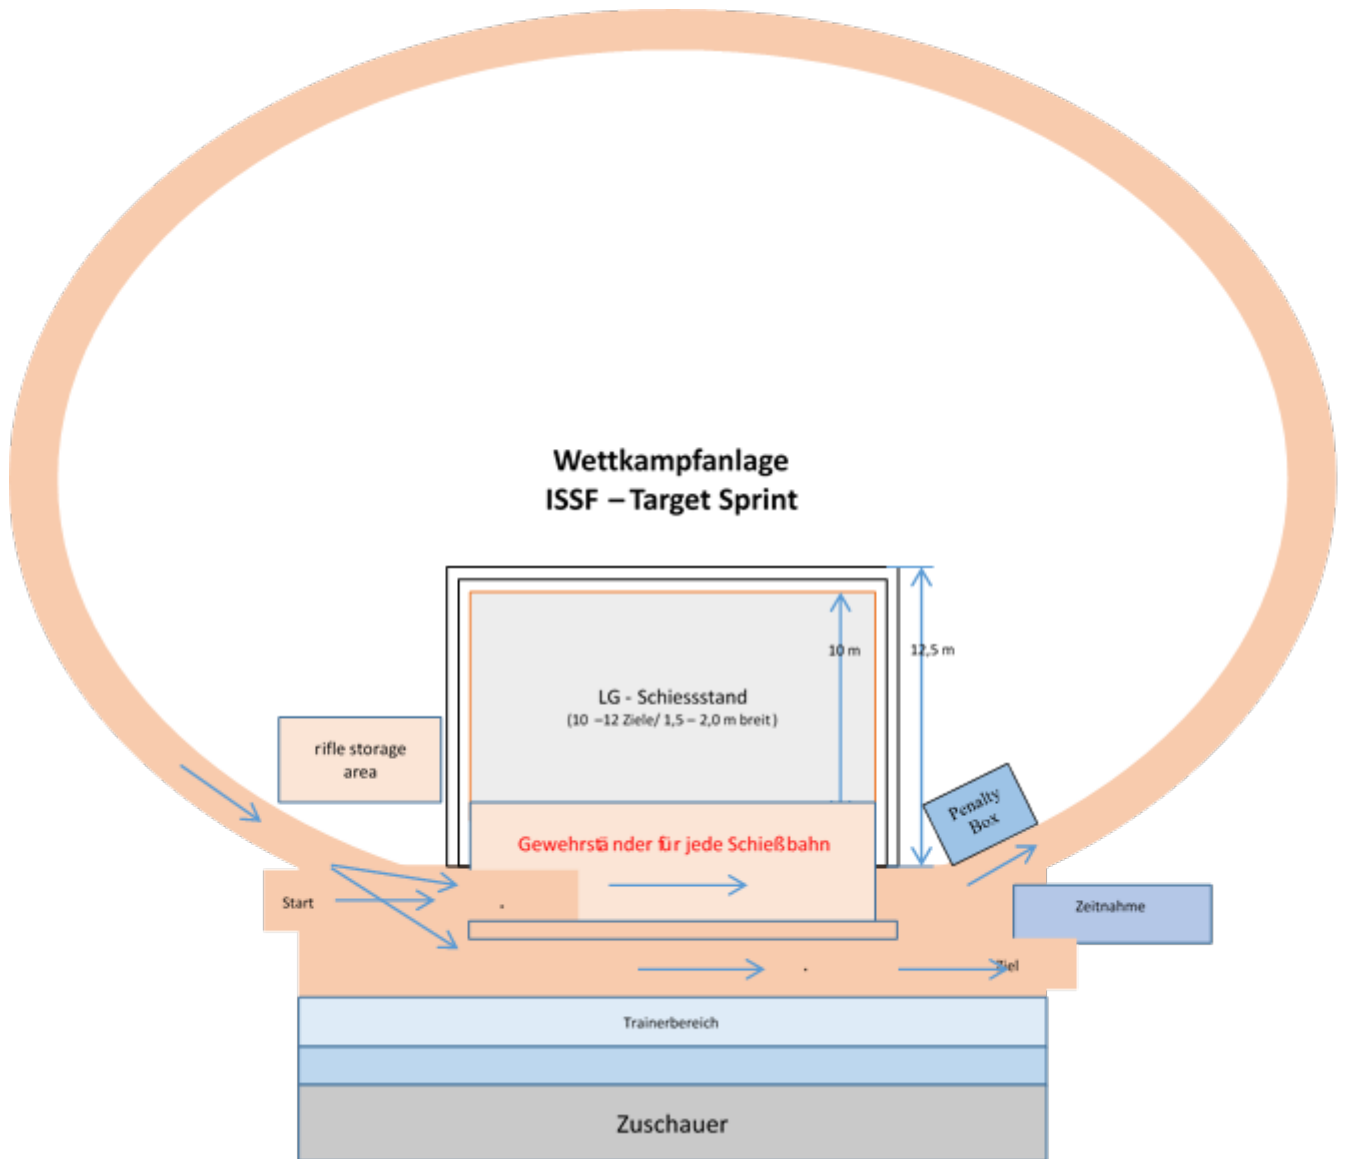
Wettkampfanlage
ISSF – Target Sprint

10 m

12,5 m

LG - Schiessstand
(10 –12 Ziele/ 1,5 – 2,0 m breit)

rifle storage area

Penalty Box

Gewehrstä nder für jede Schießbahn

Start

Zeitnahme

Ziel

Trainerbereich

Zuschauer